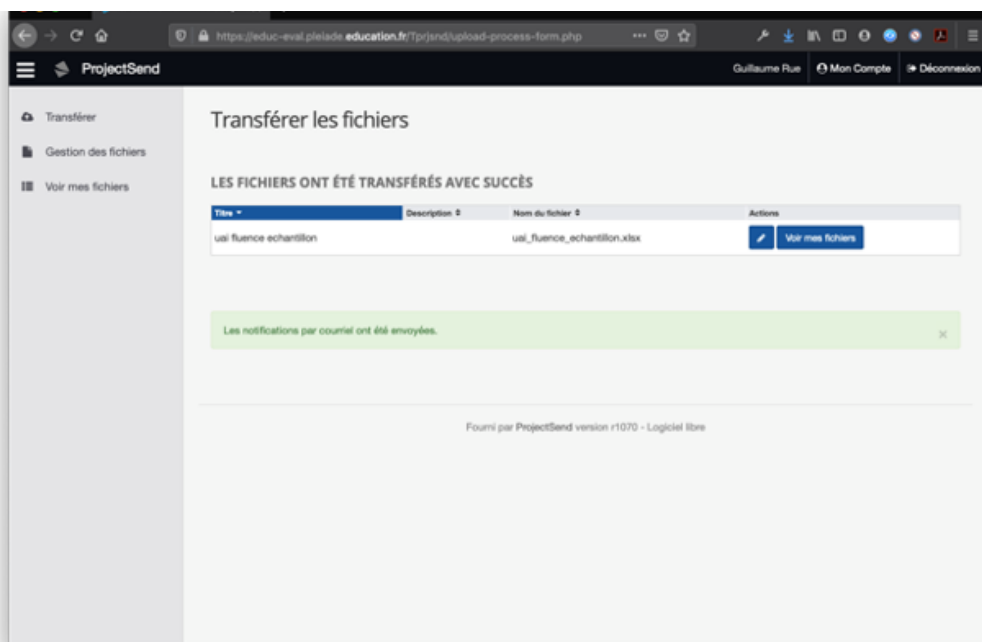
https://educ-eval.pleiade.education.fr/Tprjsnd/upload-process-form.php

ProjectSend

Guillaume Rue | Mon Compte | Déconnexion

Transférer

Gestion des fichiers

Voir mes fichiers

Transférer les fichiers

LES FICHIERS ONT ÉTÉ TRANSFÉRÉS AVEC SUCCÈS

| Titre | Description | Nom du fichier | Actions |
|---|---|---|---|
| uai fluence echantillon | | uai_fluence_echantillon.xlsx | Voir mes fichiers |

Les notifications par courriel ont été envoyées.

×

Fourni par ProjectSend version r1070 - Logiciel libre